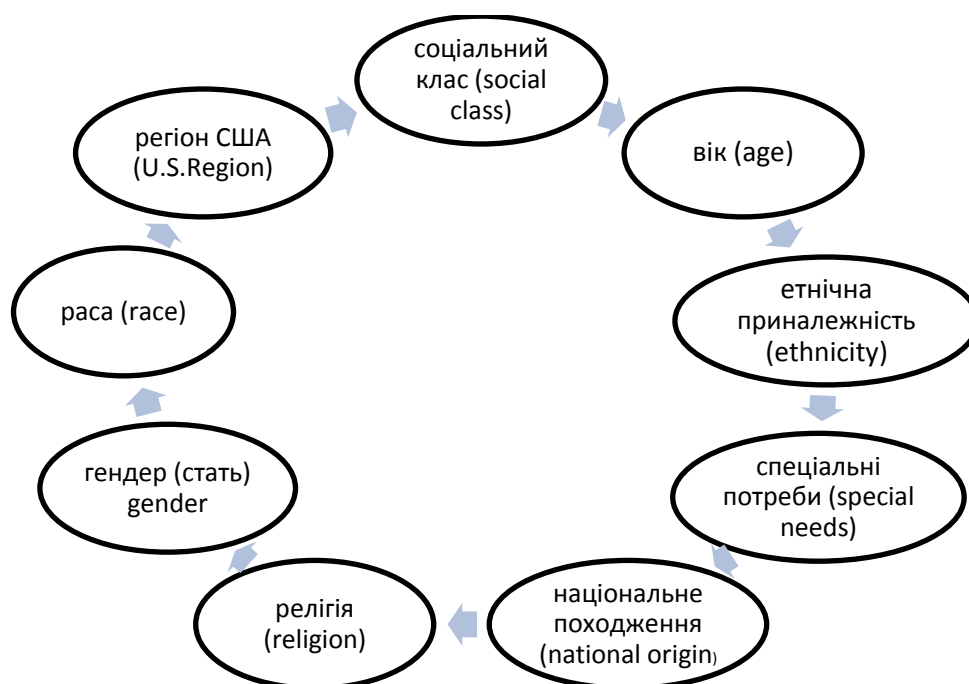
соціальний клас (social class)

вік (age)

етнічна приналежність (ethnicity)

спеціальні потреби (special needs)

національне походження (national origin)

релігія (religion)

гендер (стать) gender

раса (race)

регіон США (U.S.Region)